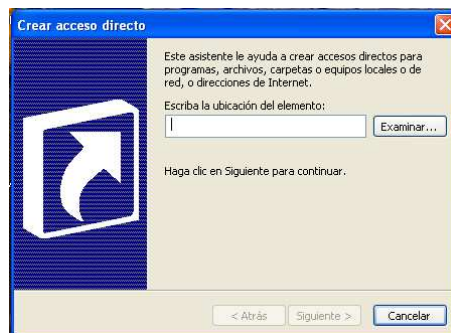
Crear acceso directo

Este asistente le ayuda a crear accesos directos para programas, archivos, carpetas o equipos locales o de red, o direcciones de Internet.

Escriba la ubicación del elemento:

Examinar...

Haga clic en Siguiente para continuar.

< Atrás
Siguiente >
Cancelar